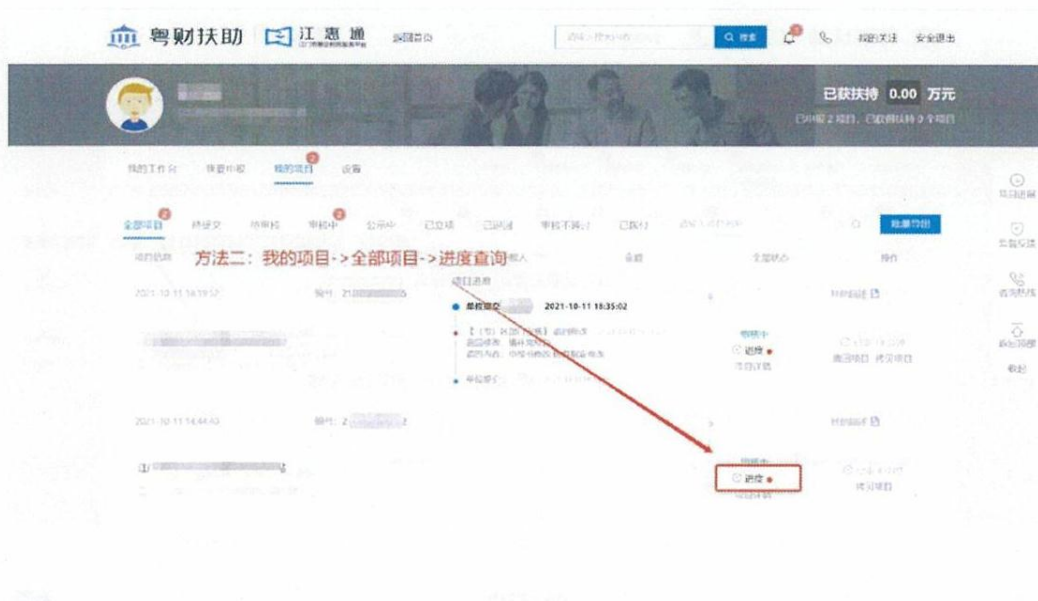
粤财扶助 江惠通 返回首页

Q 搜索 我的关注 安全退出

已获扶持 0.00 万元

我的工作台 待您申报 我的项目 设置

全部项目 待提交 待审核 审核中 公示中 已立项 已拒绝 审核不通过 已执行

批量导出

方法二：我的项目->全部项目->进度查询

项目名称 金额 当前状态 操作

项目进度

2021-10-11 14:19:57 编号：21

2021-10-11 18:35:02

审核中

进度

项目详情

撤回项目 修改项目

2021-10-11 14:44:43 编号：2

审核中

进度

项目详情

修改项目

项目进展

贴心关注

咨询热线

返回顶部

收起